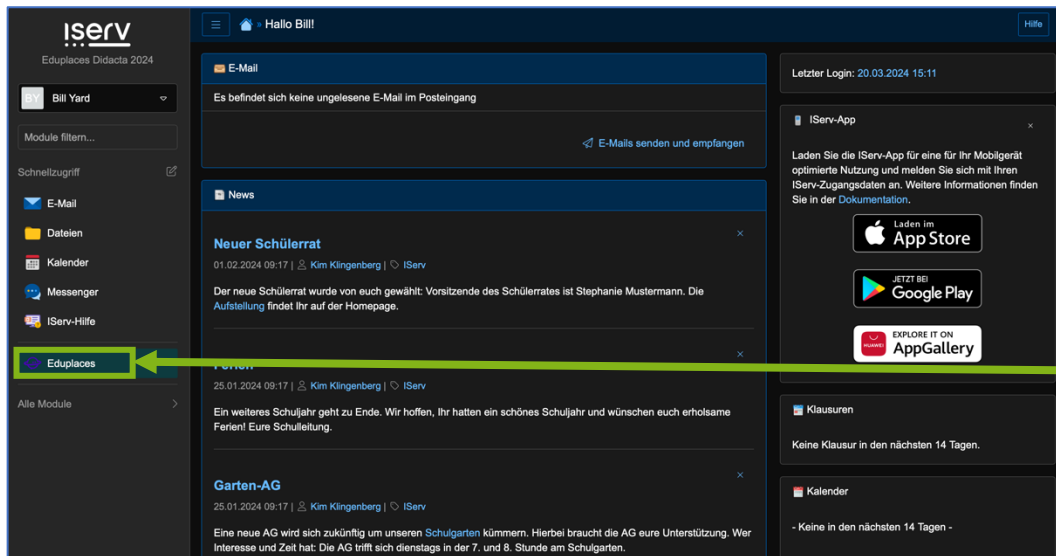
IServ
Eduplaces Didacta 2024

BY Bill Yard

Module filtern...

Schnellzugriff

E-Mail
Dateien
Kalender
Messenger
IServ-Hilfe
Eduplaces

Alle Module

» Hallo Bill!

Hilfe

E-Mail

Es befindet sich keine ungelesene E-Mail im Posteingang

E-Mails senden und empfangen

News

Neuer Schülerrat

01.02.2024 09:17 | Kim Klingenberg | IServ

Der neue Schülerrat wurde von euch gewählt: Vorsitzende des Schülerrates ist Stephanie Mustermann. Die Aufstellung findet Ihr auf der Homepage.

Ferien

25.01.2024 09:17 | Kim Klingenberg | IServ

Ein weiteres Schuljahr geht zu Ende. Wir hoffen, Ihr hattet ein schönes Schuljahr und wünschen euch erholsame Ferien! Eure Schulleitung.

Garten-AG

25.01.2024 09:17 | Kim Klingenberg | IServ

Eine neue AG wird sich zukünftig um unseren Schulgarten kümmern. Hierbei braucht die AG eure Unterstützung. Wer Interesse und Zeit hat: Die AG trifft sich dienstags in der 7. und 8. Stunde am Schulgarten.

Letzter Login: 20.03.2024 15:11

IServ-App

Laden Sie die IServ-App für eine für Ihr Mobilgerät optimierte Nutzung und melden Sie sich mit Ihren IServ-Zugangsdaten an. Weitere Informationen finden Sie in der Dokumentation.

Laden im App Store

JETZT BEI Google Play

EXPLORE IT ON AppGallery

Klausuren

Keine Klausur in den nächsten 14 Tagen.

Kalender

- Keine in den nächsten 14 Tagen -